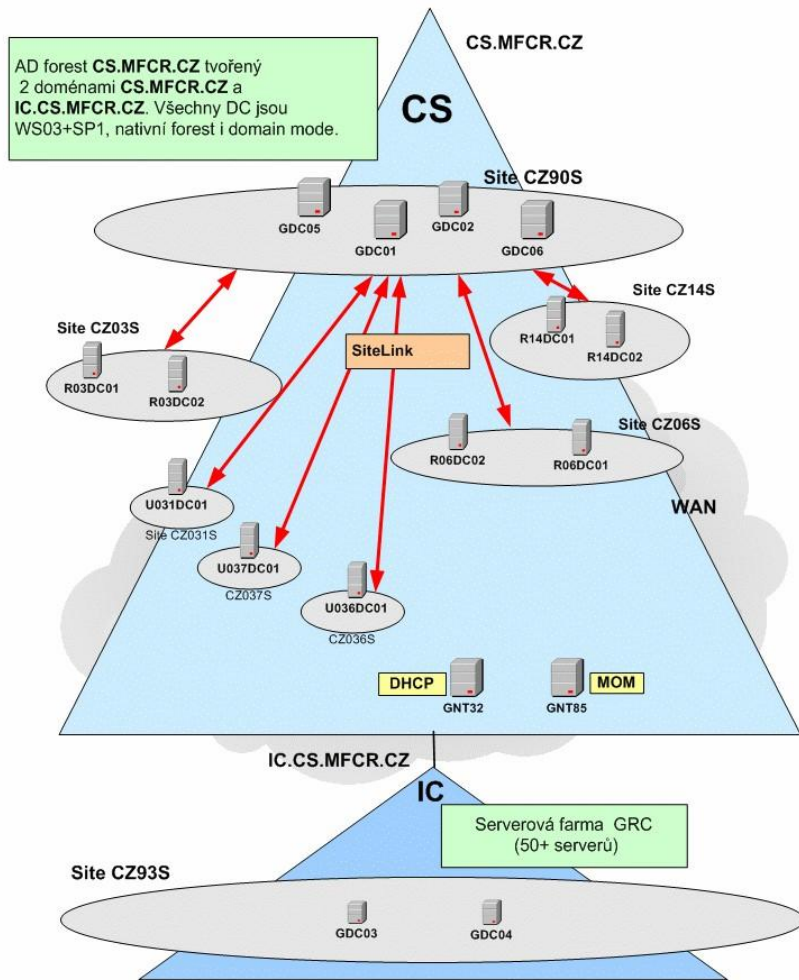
AD forest **CS.MFCR.CZ** tvořený 2 doménami **CS.MFCR.CZ** a **IC.CS.MFCR.CZ**. Všechny DC jsou WS03+SP1, nativní forest i domain mode.

CS.MFCR.CZ

CS

Site CZ90S

GDC05

GDC01

GDC02

GDC06

Site CZ14S

R14DC01

R14DC02

Site CZ03S

R03DC01

R03DC02

SiteLink

Site CZ06S

R06DC02

R06DC01

U031DC01

Site CZ031S

WAN

U037DC01

CZ037S

U036DC01

CZ036S

DHCP

GNT32

GNT85

MOM

IC.CS.MFCR.CZ

IC

Serverová farma GRC (50+ serverů)

Site CZ93S

GDC03

GDC04